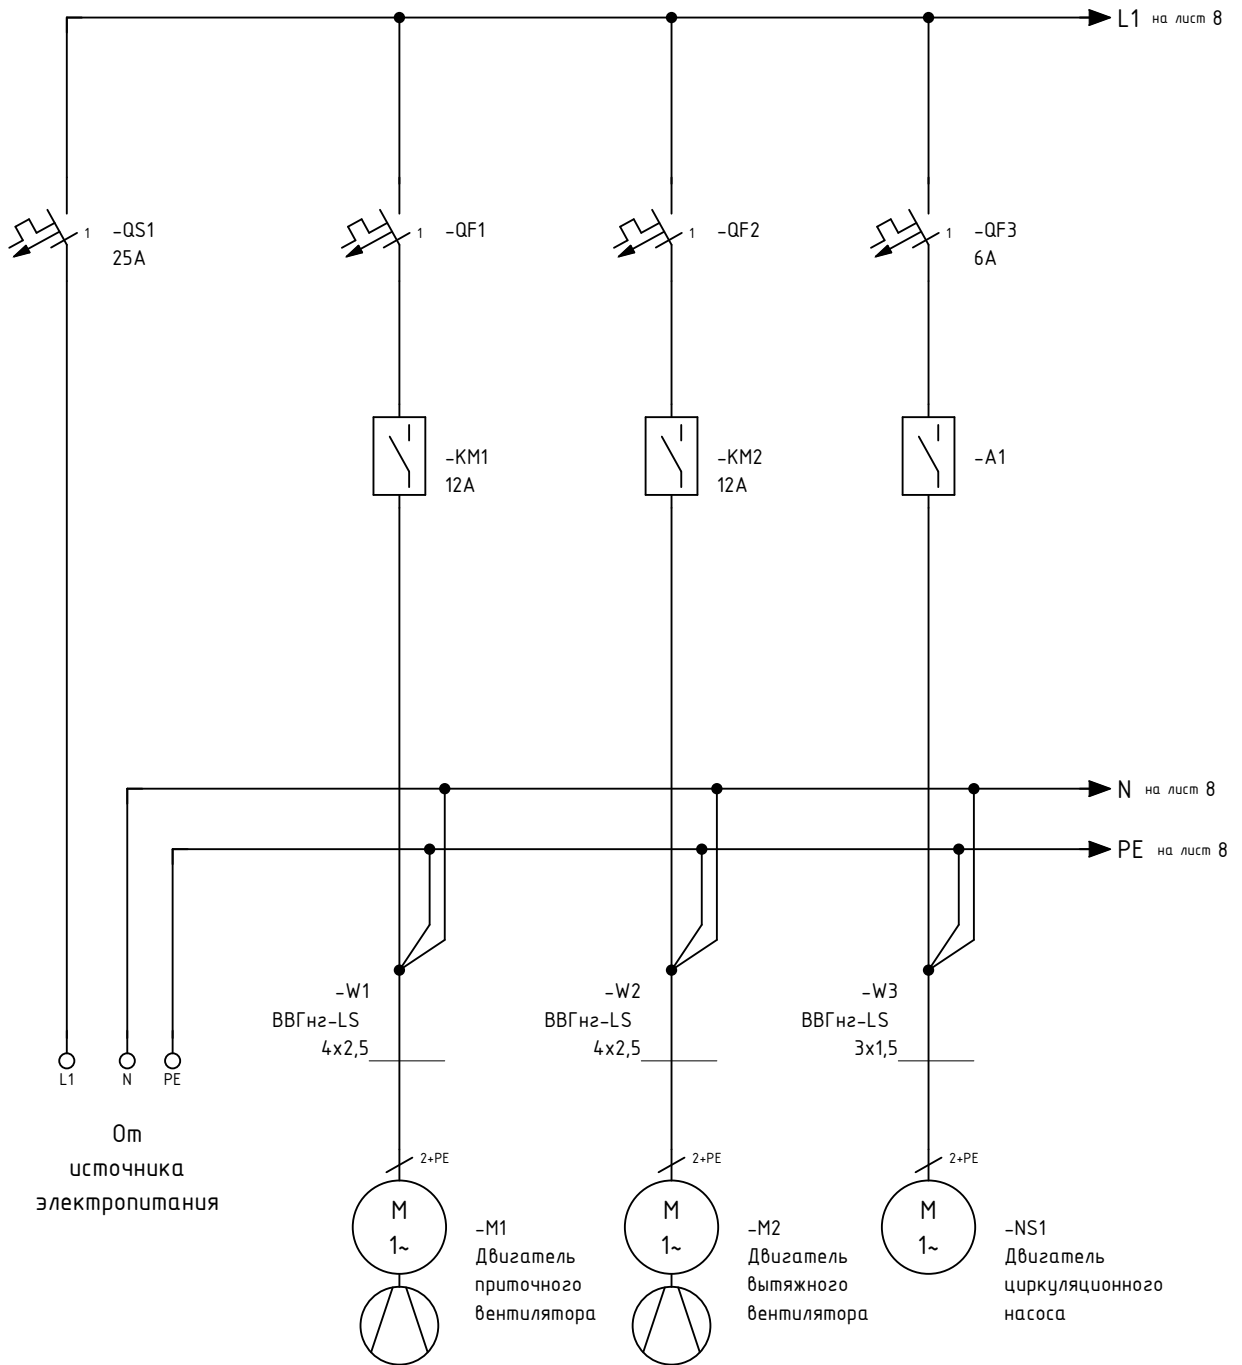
L1 на лист 8

1 -QS1
25A

1 -QF1

1 -QF2

1 -QF3
6A

-KM1
12A

-KM2
12A

-A1

N на лист 8

PE на лист 8

-W1
ВВГнг-LS
4x2,5

-W2
ВВГнг-LS
4x2,5

-W3
ВВГнг-LS
3x1,5

L1 N PE

От источника электропитания

2+PE
M
1~
-M1
Двигатель приточного вентилятора

2+PE
M
1~
-M2
Двигатель вытяжного вентилятора

2+PE
M
1~
-NS1
Двигатель циркуляционного насоса